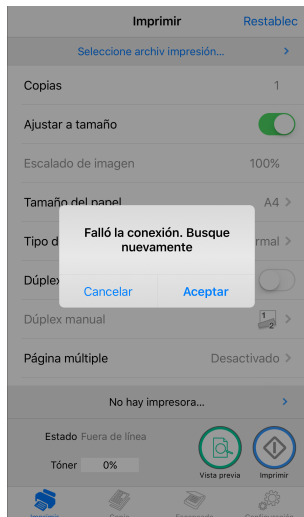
Imprimir
Restablec

Seleccione archiv impresión...

Copias 1

Ajustar a tamaño

Escalado de imagen 100%

Tamaño del papel A4

Tipo d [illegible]rmal

Dúplex

Falló la conexión. Busque nuevamente

Cancelar
Aceptar

Dúplex manual

Página múltiple Desactivado

No hay impresora...

Estado Fuera de línea

Tóner 0%

Vista previa
Imprimir

Imprimir
Copia
Escaneado
Configuración